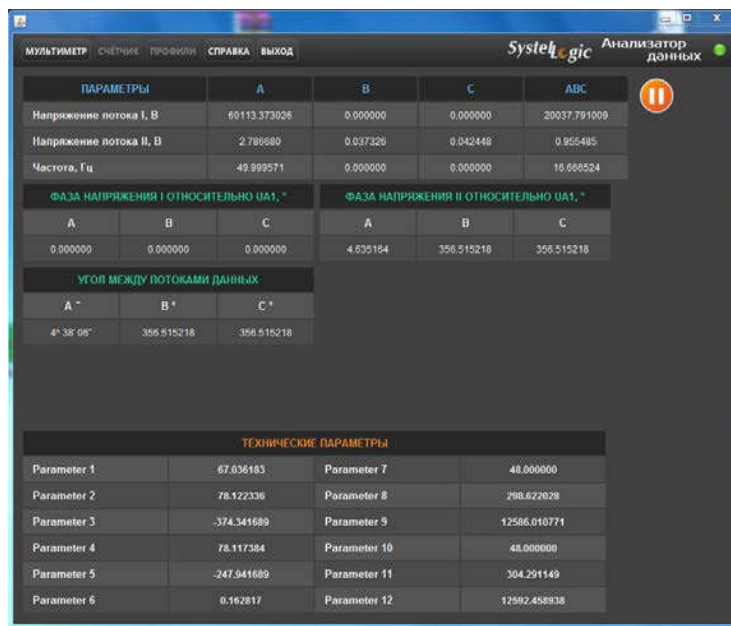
МУЛЬТИМЕТР СЧЁТЧИК ПРОФИЛИ СПРАВКА ВЫХОД

SystelLogic Анализатор данных

| ПАРАМЕТРЫ | A | B | C | ABC |
|---|---|---|---|---|
| Напряжение потока I, В | 60113.373026 | 0.000000 | 0.000000 | 20037.791009 |
| Напряжение потока II, В | 2.786680 | 0.037326 | 0.042448 | 0.955485 |
| Частота, Гц | 49.999571 | 0.000000 | 0.000000 | 16.666524 |

ФАЗА НАПРЯЖЕНИЯ I ОТНОСИТЕЛЬНО UA1, °

| A | B | C |
|---|---|---|
| 0.000000 | 0.000000 | 0.000000 |

ФАЗА НАПРЯЖЕНИЯ II ОТНОСИТЕЛЬНО UA1, °

| A | B | C |
|---|---|---|
| 4.635164 | 356.515218 | 356.515218 |

УГОЛ МЕЖДУ ПОТОКАМИ ДАННЫХ

| A ° | B ° | C ° |
|---|---|---|
| 4° 38' 06" | 356.515218 | 356.515218 |

ТЕХНИЧЕСКИЕ ПАРАМЕТРЫ

| Parameter 1 | 67.036183 | Parameter 7 | 48.000000 |
|---|---|---|---|
| Parameter 2 | 78.122336 | Parameter 8 | 298.622028 |
| Parameter 3 | -374.341689 | Parameter 9 | 12586.010771 |
| Parameter 4 | 78.117384 | Parameter 10 | 48.000000 |
| Parameter 5 | -247.941689 | Parameter 11 | 304.291149 |
| Parameter 6 | 0.162817 | Parameter 12 | 12592.458938 |